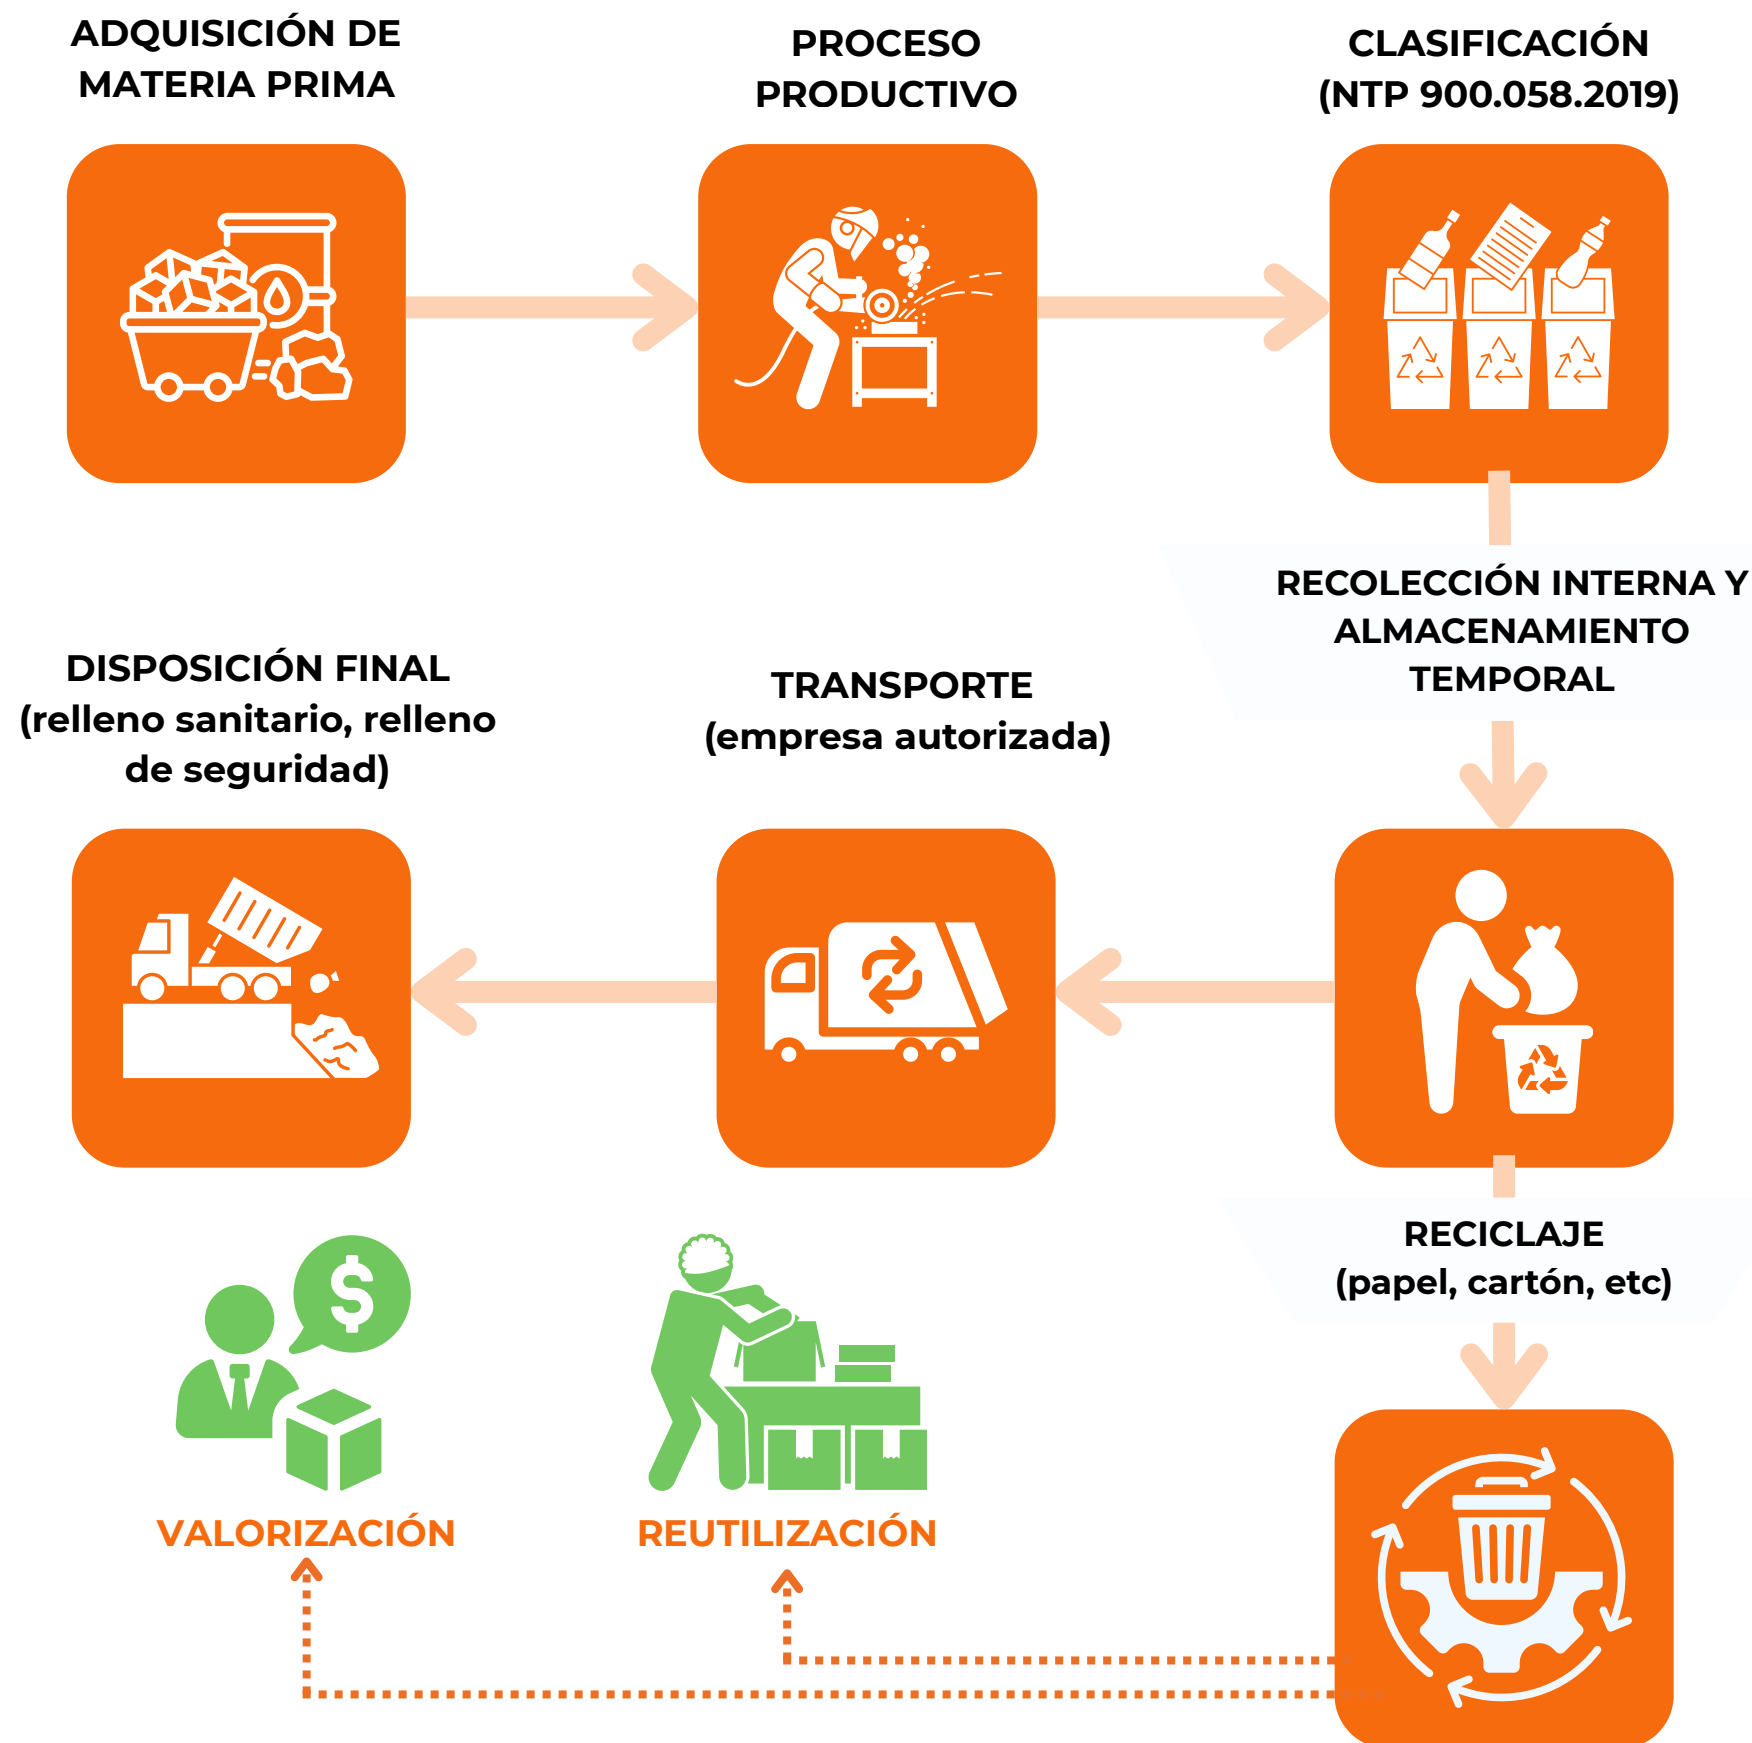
ADQUISICIÓN DE MATERIA PRIMA

PROCESO PRODUCTIVO

CLASIFICACIÓN (NTP 900.058.2019)

RECOLECCIÓN INTERNA Y ALMACENAMIENTO TEMPORAL

TRANSPORTE (empresa autorizada)

DISPOSICIÓN FINAL (relleno sanitario, relleno de seguridad)

RECICLAJE (papel, cartón, etc)

VALORIZACIÓN

REUTILIZACIÓN